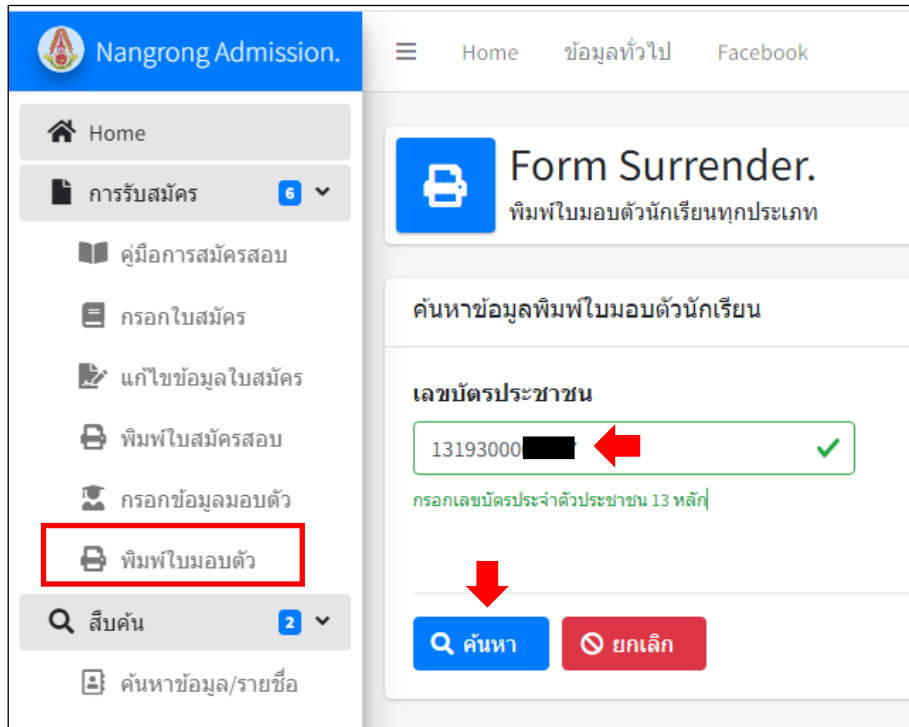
Nangrong Admission.

Home

การรับสมัคร 6

คู่มือการสมัครสอบ

กรอกใบสมัคร

แก้ไขข้อมูลใบสมัคร

พิมพ์ใบสมัครสอบ

กรอกข้อมูลมอบตัว

พิมพ์ใบมอบตัว

สืบค้น 2

ค้นหาข้อมูล/รายชื่อ

Home ข้อมูลทั่วไป Facebook

Form Surrender.
พิมพ์ใบมอบตัวนักเรียนทุกประเภท

ค้นหาข้อมูลพิมพ์ใบมอบตัวนักเรียน

เลขบัตรประชาชน

13193000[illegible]

กรอกเลขบัตรประจำตัวประชาชน 13 หลัก

ค้นหา

ยกเลิก